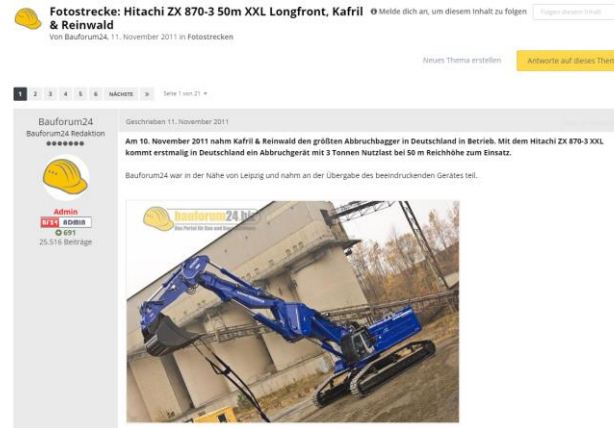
Fotostrecke: Hitachi ZX 870-3 50m XXL Longfront, Kafril & Reinwald

Melde dich an, um diesem Inhalt zu folgen

Folgen diesem Inhalt

Von Bauforum24, 11. November 2011 in Fotostrecken

Neues Thema erstellen

Antworte auf dieses Them

1 2 3 4 5 6 NÄCHSTE » Seite 1 von 21

Bauforum24
Bauforum24 Redaktion

Admin
ADMIN
691
25.516 Beiträge

Geschrieben 11. November 2011

Am 10. November 2011 nahm Kafril & Reinwald den größten Abbruchbagger in Deutschland in Betrieb. Mit dem Hitachi ZX 870-3 XXL kommt erstmalig in Deutschland ein Abbruchgerät mit 3 Tonnen Nutzlast bei 50 m Reichhöhe zum Einsatz.

Bauforum24 war in der Nähe von Leipzig und nahm an der Übergabe des beeindruckenden Gerätes teil.

bauforum24